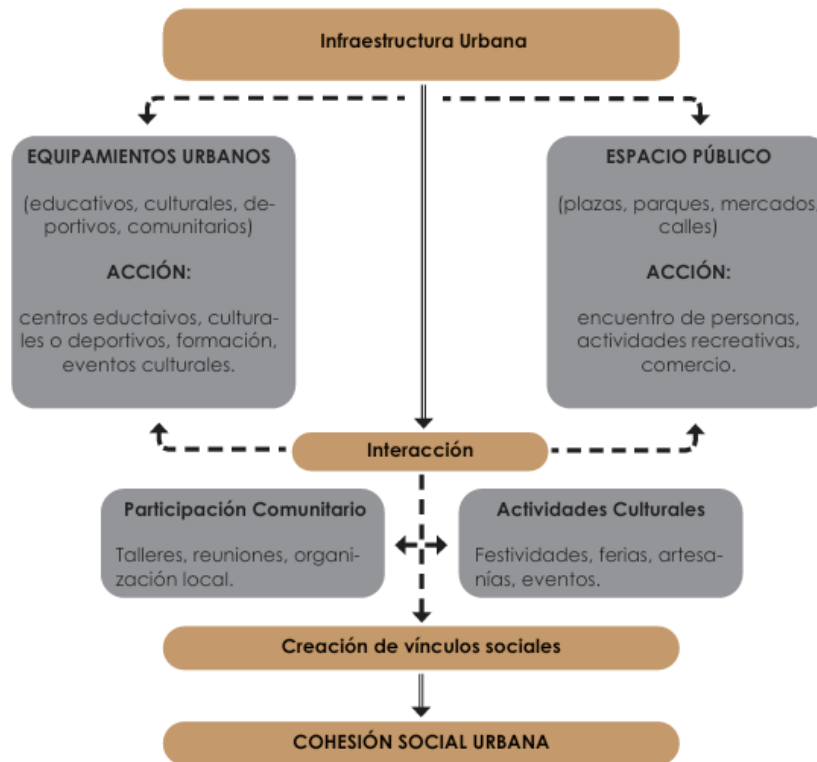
Infraestructura Urbana

EQUIPAMIENTOS URBANOS

(educativos, culturales, deportivos, comunitarios)

ACCIÓN:

centros eductaivos, culturales o deportivos, formación, eventos culturales.

ESPACIO PÚBLICO

(plazas, parques, mercados, calles)

ACCIÓN:

encuentro de personas, actividades recreativas, comercio.

Interacción

Participación Comunitario

Talleres, reuniones, organización local.

Actividades Culturales

Festividades, ferias, artesanías, eventos.

Creación de vínculos sociales

COHESIÓN SOCIAL URBANA